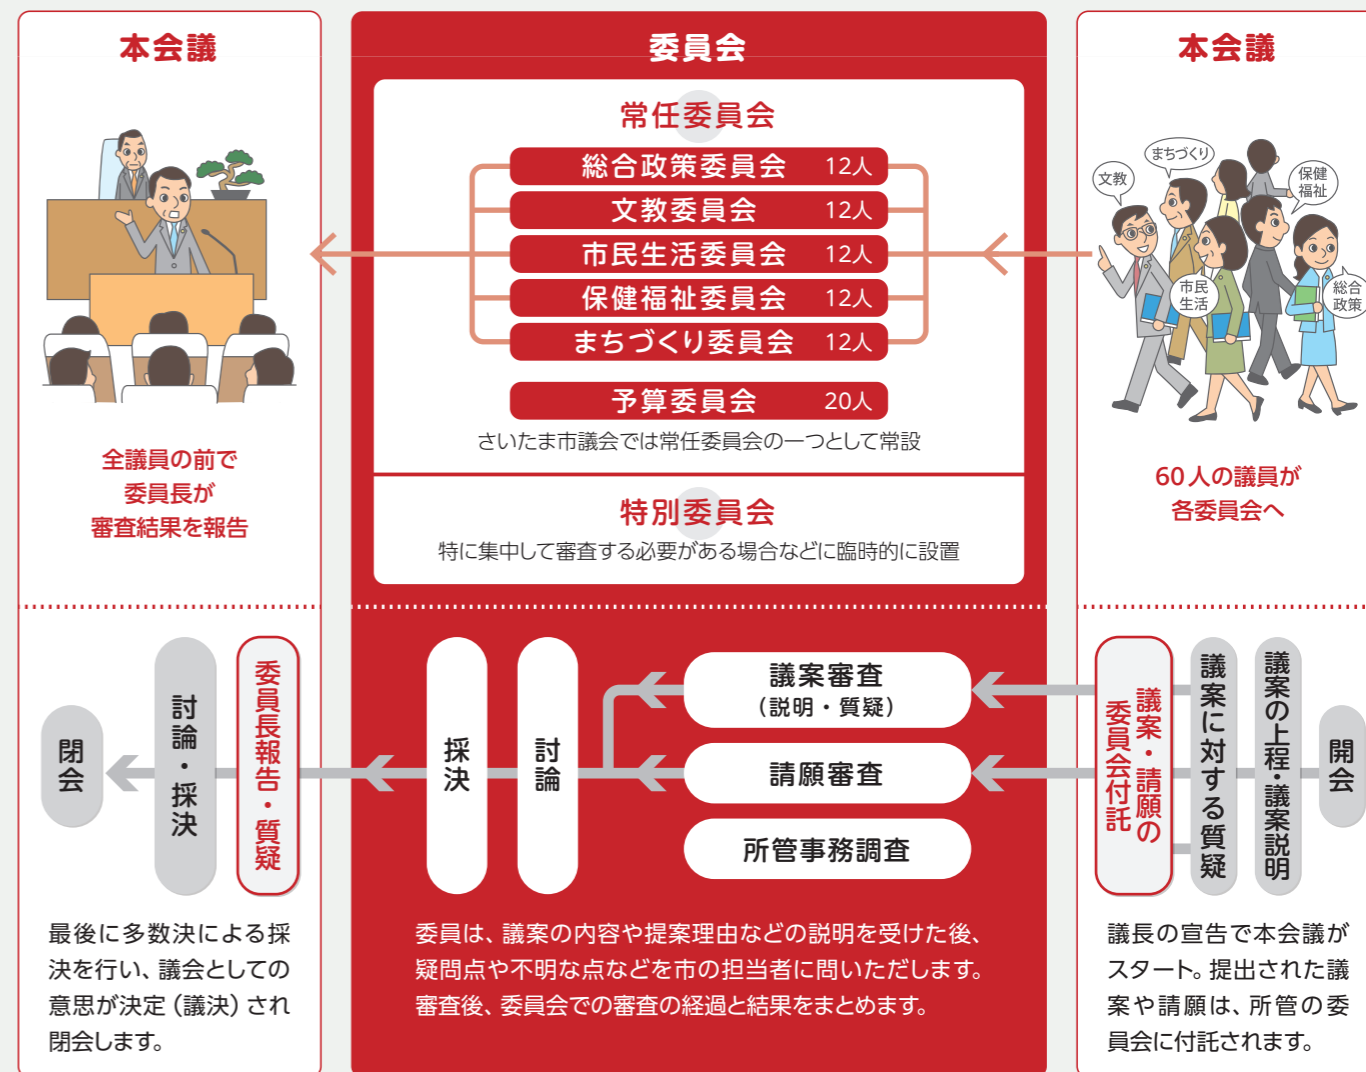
本会議

全議員の前で
委員長が
審査結果を報告

委員会

常任委員会

| 総合政策委員会 | 12人 |
|---|---|
| 文教委員会 | 12人 |
| 市民生活委員会 | 12人 |
| 保健福祉委員会 | 12人 |
| まちづくり委員会 | 12人 |

| 予算委員会 | 20人 |
|---|---|

さいたま市議会では常任委員会の一つとして常設

特別委員会
特に集中して審査する必要がある場合などに臨時的に設置

本会議

文教
まちづくり
保健福祉
市民生活
総合政策

60人の議員が
各委員会へ

閉会
討論・採決
委員長報告・質疑

採決
討論
議案審査
（説明・質疑）
請願審査
所管事務調査

議案・請願の委員会付託
議案に対する質疑
議案の上程・議案説明
開会

最後に多数決による採決を行い、議会としての意思が決定（議決）され閉会します。

委員は、議案の内容や提案理由などの説明を受けた後、疑問点や不明な点などを市の担当者に問いただします。審査後、委員会での審査の経過と結果をまとめます。

議長の宣告で本会議がスタート。提出された議案や請願は、所管の委員会に付託されます。